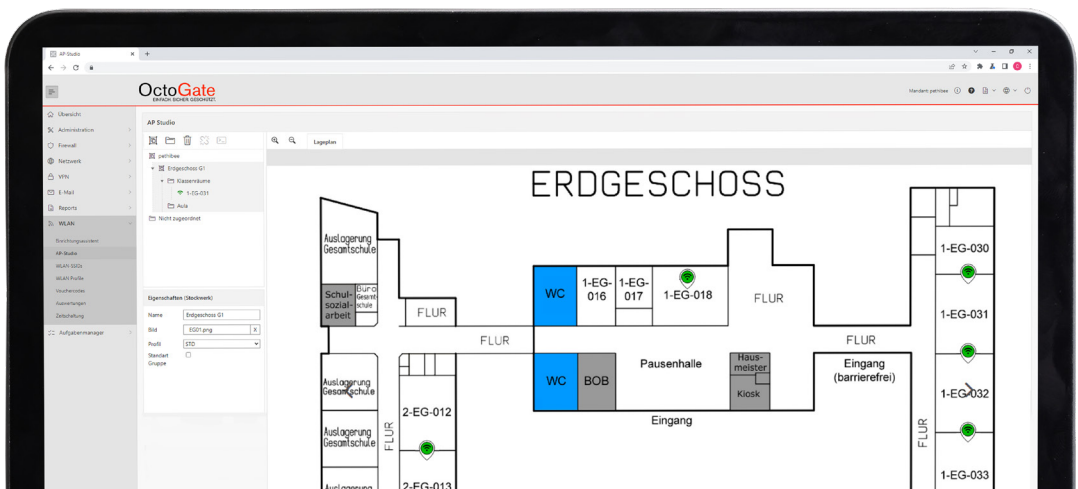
AP Studio

OctoGate
EINFACH SICHER GESCHÜTZT.

Mandant: pehlbee

Übersicht
Administration
Firewall
Netzwerk
VPN
E-Mail
Reports
WLAN
Einrichtungsassistent
AP-Studio
WLAN SSIDs
WLAN Profile
Vouchercodes
Auswertungen
Zeitschaltung
Aufgabenmanager

AP Studio

pehlbee
Erdgeschoss G1
Klassenräume
1-EG-031
Aula
Nicht zugeordnet

Eigenschaften (Stockwerk)
Name: Erdgeschoss G1
Bild: EG01.png
Profil: STD
Standard
Gruppe

Lageplan

ERDGESCHOSS

Auslagerung Gesamtschule
Schul-sozial-arbeit
Büro Gesamtschule
FLUR
FLUR
WC
1-EG-016
1-EG-017
1-EG-018
FLUR
FLUR
1-EG-030
1-EG-031
Auslagerung Gesamtschule
Auslagerung Gesamtschule
Auslagerung
FLUR
2-EG-012
2-EG-013
WC
BOB
Pausenhalle
Hausmeister
Kiosk
Eingang
Eingang (barrierefrei)
FLUR
1-EG-032
1-EG-033